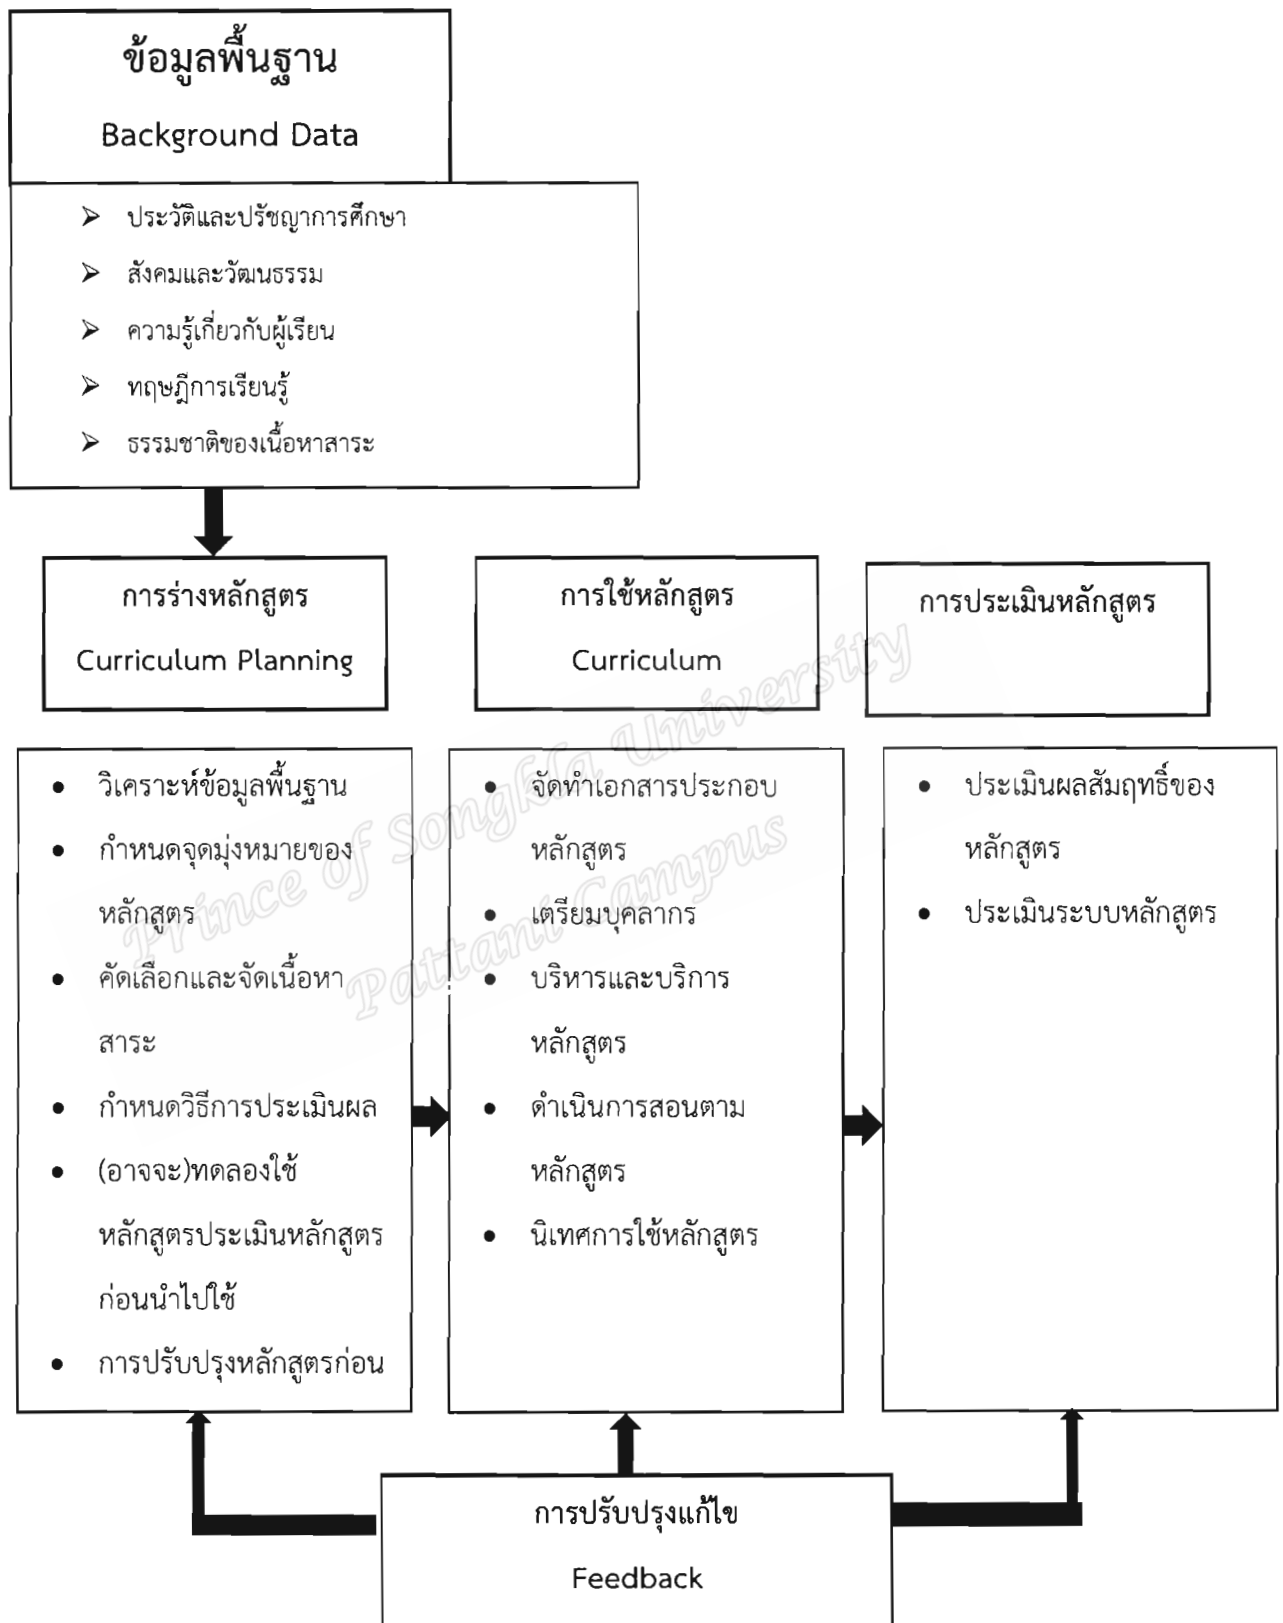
ข้อมูลพื้นฐาน

Background Data

➢ ประวัติและปรัชญาการศึกษา
➢ สังคมและวัฒนธรรม
➢ ความรู้เกี่ยวกับผู้เรียน
➢ ทฤษฎีการเรียนรู้
➢ ธรรมชาติของเนื้อหาสาระ

การร่างหลักสูตร

Curriculum Planning

การใช้หลักสูตร

Curriculum

การประเมินหลักสูตร

- วิเคราะห์ข้อมูลพื้นฐาน
- กำหนดจุดมุ่งหมายของหลักสูตร
- คัดเลือกและจัดเนื้อหาสาระ
- กำหนดวิธีการประเมินผล
- (อาจจะ)ทดลองใช้หลักสูตรประเมินหลักสูตรก่อนนำไปใช้
- การปรับปรุงหลักสูตรก่อน

- จัดทำเอกสารประกอบหลักสูตร
- เตรียมบุคลากร
- บริหารและบริการหลักสูตร
- ดำเนินการสอนตามหลักสูตร
- นิเทศการใช้หลักสูตร

- ประเมินผลสัมฤทธิ์ของหลักสูตร
- ประเมินระบบหลักสูตร

การปรับปรุงแก้ไข

Feedback

Prince of Songkla University
Pattani Campus